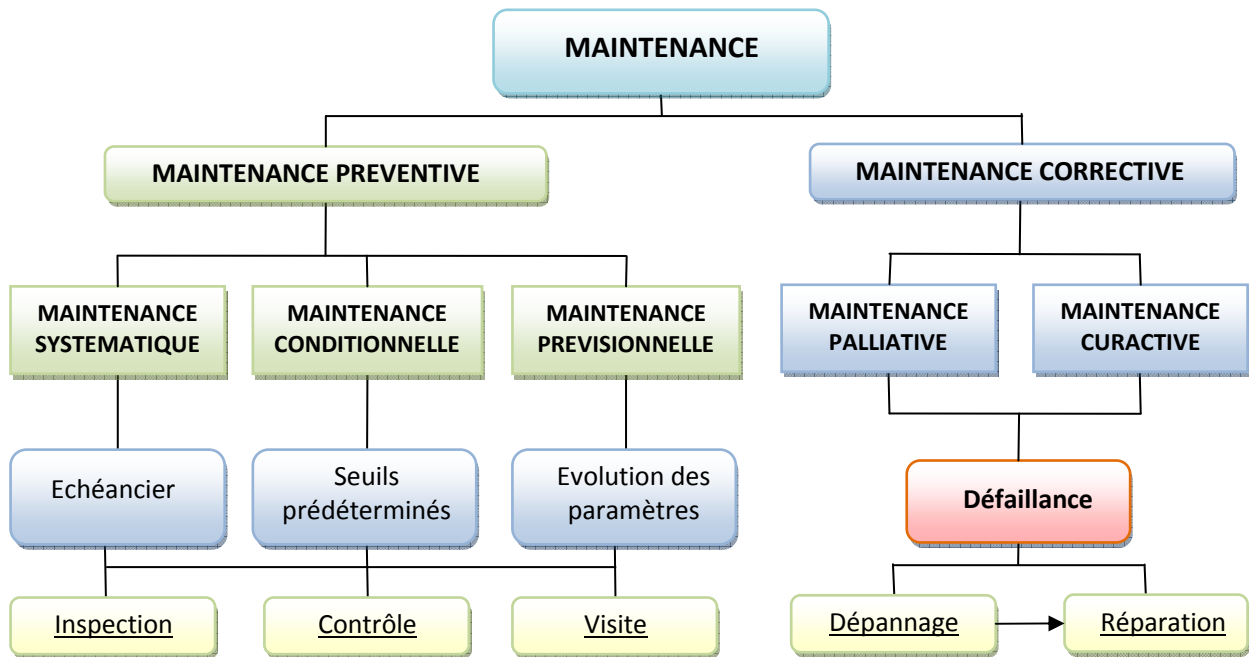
MAINTENANCE

MAINTENANCE PREVENTIVE

MAINTENANCE CORRECTIVE

MAINTENANCE SYSTEMATIQUE

MAINTENANCE CONDITIONNELLE

MAINTENANCE PREVISIONNELLE

MAINTENANCE PALLIATIVE

MAINTENANCE CURACTIVE

Echéancier

Seuils prédéterminés

Evolution des paramètres

Défaillance

Inspection

Contrôle

Visite

Dépannage

Réparation